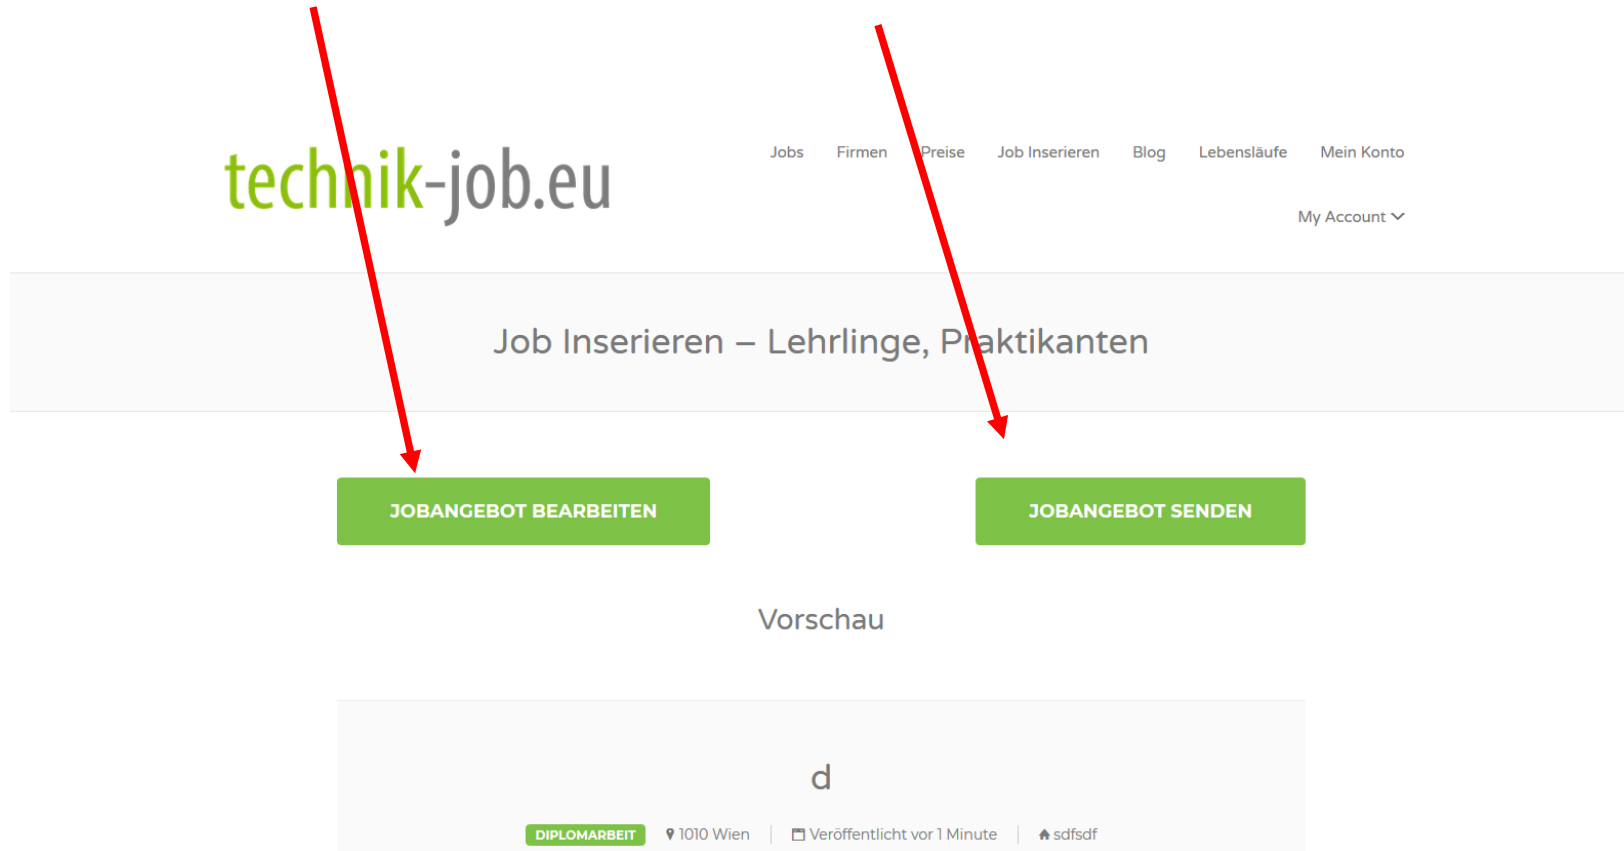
technik-job.eu

Jobs Firmen Preise Job Inserieren Blog Lebensläufe Mein Konto

My Account

Job Inserieren – Lehrlinge, Praktikanten

JOBANGEBOT BEARBEITEN

JOBANGEBOT SENDEN

Vorschau

d

DIPLOMARBEIT | 1010 Wien | Veröffentlicht vor 1 Minute | sdfsdf